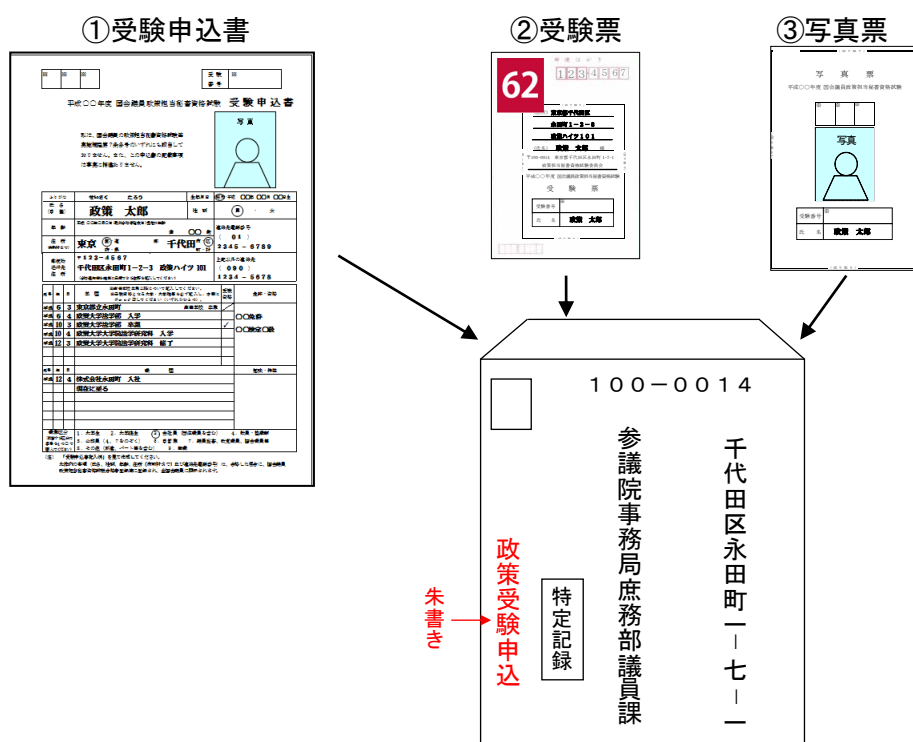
①受験申込書

平成〇〇年度 国会議員政策担当秘書資格試験 受験申込書

写真

政策 太郎

東京 千代田

千代田区永田町1−2−3 政策ハイツ101

②受験票

62

受験票

政策 太郎

③写真票

写真票

写真

政策 太郎

100−0014

千代田区永田町一−七−一

参議院事務局庶務部議員課

特定記録

政策受験申込

朱書き